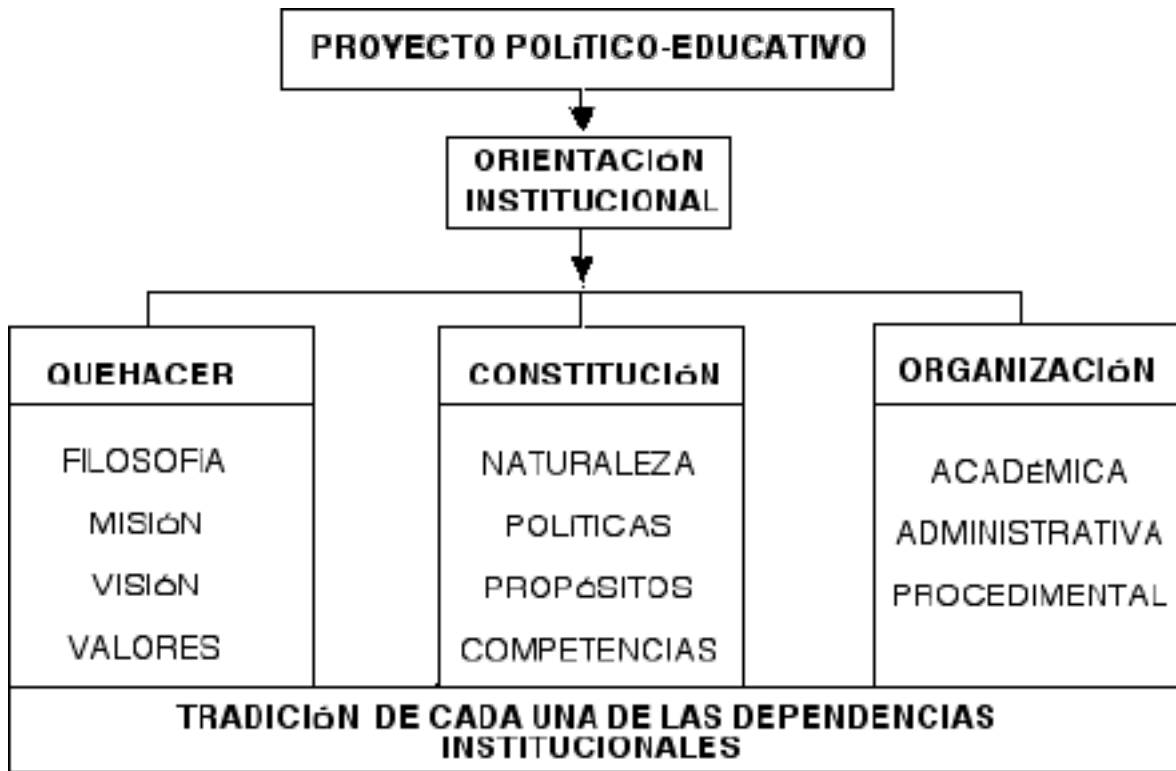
PROYECTO POLíTICO-EDUCATIVO

ORIENTACIóN INSTITUCIONAL

QUEHACER

FILOSOFíA

MISIóN

VISIóN

VALORES

CONSTITUCIóN

NATURALEZA

POLíTICAS

PROPóSITOS

COMPETENCIAS

ORGANIZACIóN

ACADéMICA

ADMINISTRATIVA

PROCEDIMENTAL

TRADICIóN DE CADA UNA DE LAS DEPENDENCIAS INSTITUCIONALES